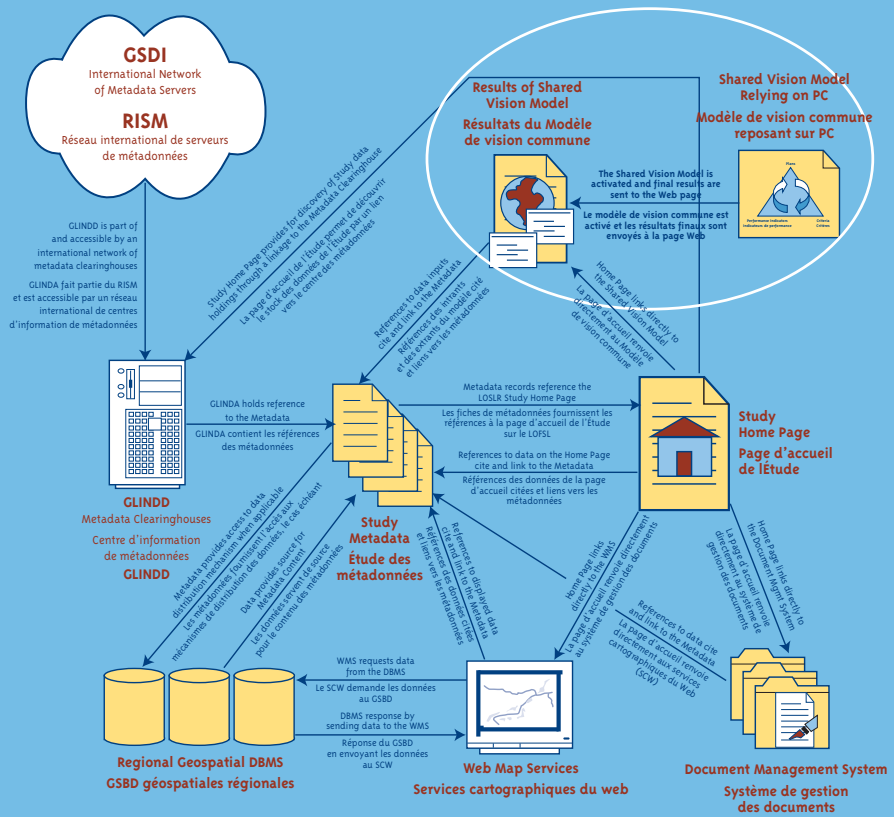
GSDI
International Network of Metadata Servers

RISM
Réseau international de serveurs de métadonnées

GLINDD is part of and accessible by an international network of metadata clearinghouses

GLINDA fait partie du RISM et est accessible par un réseau international de centres d'information de métadonnées

Study Home Page provides for discovery of Study data holdings through a linkage to the Metadata Clearinghouse

La page d'accueil de l'Étude permet de découvrir le stock des données de l'Étude par un lien vers le centre des métadonnées

Results of Shared Vision Model

Résultats du Modèle de vision commune

Shared Vision Model Relying on PC

Modèle de vision commune reposant sur PC

The Shared Vision Model is activated and final results are sent to the Web page

Le modèle de vision commune est activé et les résultats finaux sont envoyés à la page Web

Plans
Performance Indicators
Indicateurs de performance
Criteria
Critères

Home Page links directly to the Shared Vision Model

La page d'accueil renvoie directement au Modèle de vision commune

References to data inputs cite and link to the Metadata

Références des intrants et des extraits du modèle cité et liens vers les métadonnées

GLINDA holds reference to the Metadata

GLINDA contient les références des métadonnées

Metadata records reference the LOSLR Study Home Page

Les fiches de métadonnées fournissent les références à la page d'accueil de l'Étude sur le LOFSL

References to data on the Home Page cite and link to the Metadata

Références des données de la page d'accueil citées et liens vers les métadonnées

Study Home Page
Page d'accueil de l'Étude

GLINDD
Metadata Clearinghouses

Centre d'information de métadonnées
GLINDD

Metadata provides access to data distribution mechanism when applicable

Les métadonnées fournissent l'accès aux mécanismes de distribution des données, le cas échéant

Data provides source for Metadata content

Les données servent de source pour le contenu des métadonnées

Study Metadata
Étude des métadonnées

References to displayed data cite and link to the Metadata

Références des données citées et liens vers les métadonnées

Home Page links directly to the WMS

La page d'accueil renvoie directement au système de gestion des documents

Home Page links directly to the Document Mgmt System

La page d'accueil renvoie directement au système de gestion des documents

References to data cite and link to the Metadata

La page d'accueil renvoie directement aux services cartographiques du Web (SCW)

WMS requests data from the DBMS

Le SCW demande les données au GSBD

DBMS response by sending data to the WMS

Réponse du GSBD en envoyant les données au SCW

Regional Geospatial DBMS
GSBD géospatiales régionales

Web Map Services
Services cartographiques du web

Document Management System
Système de gestion des documents